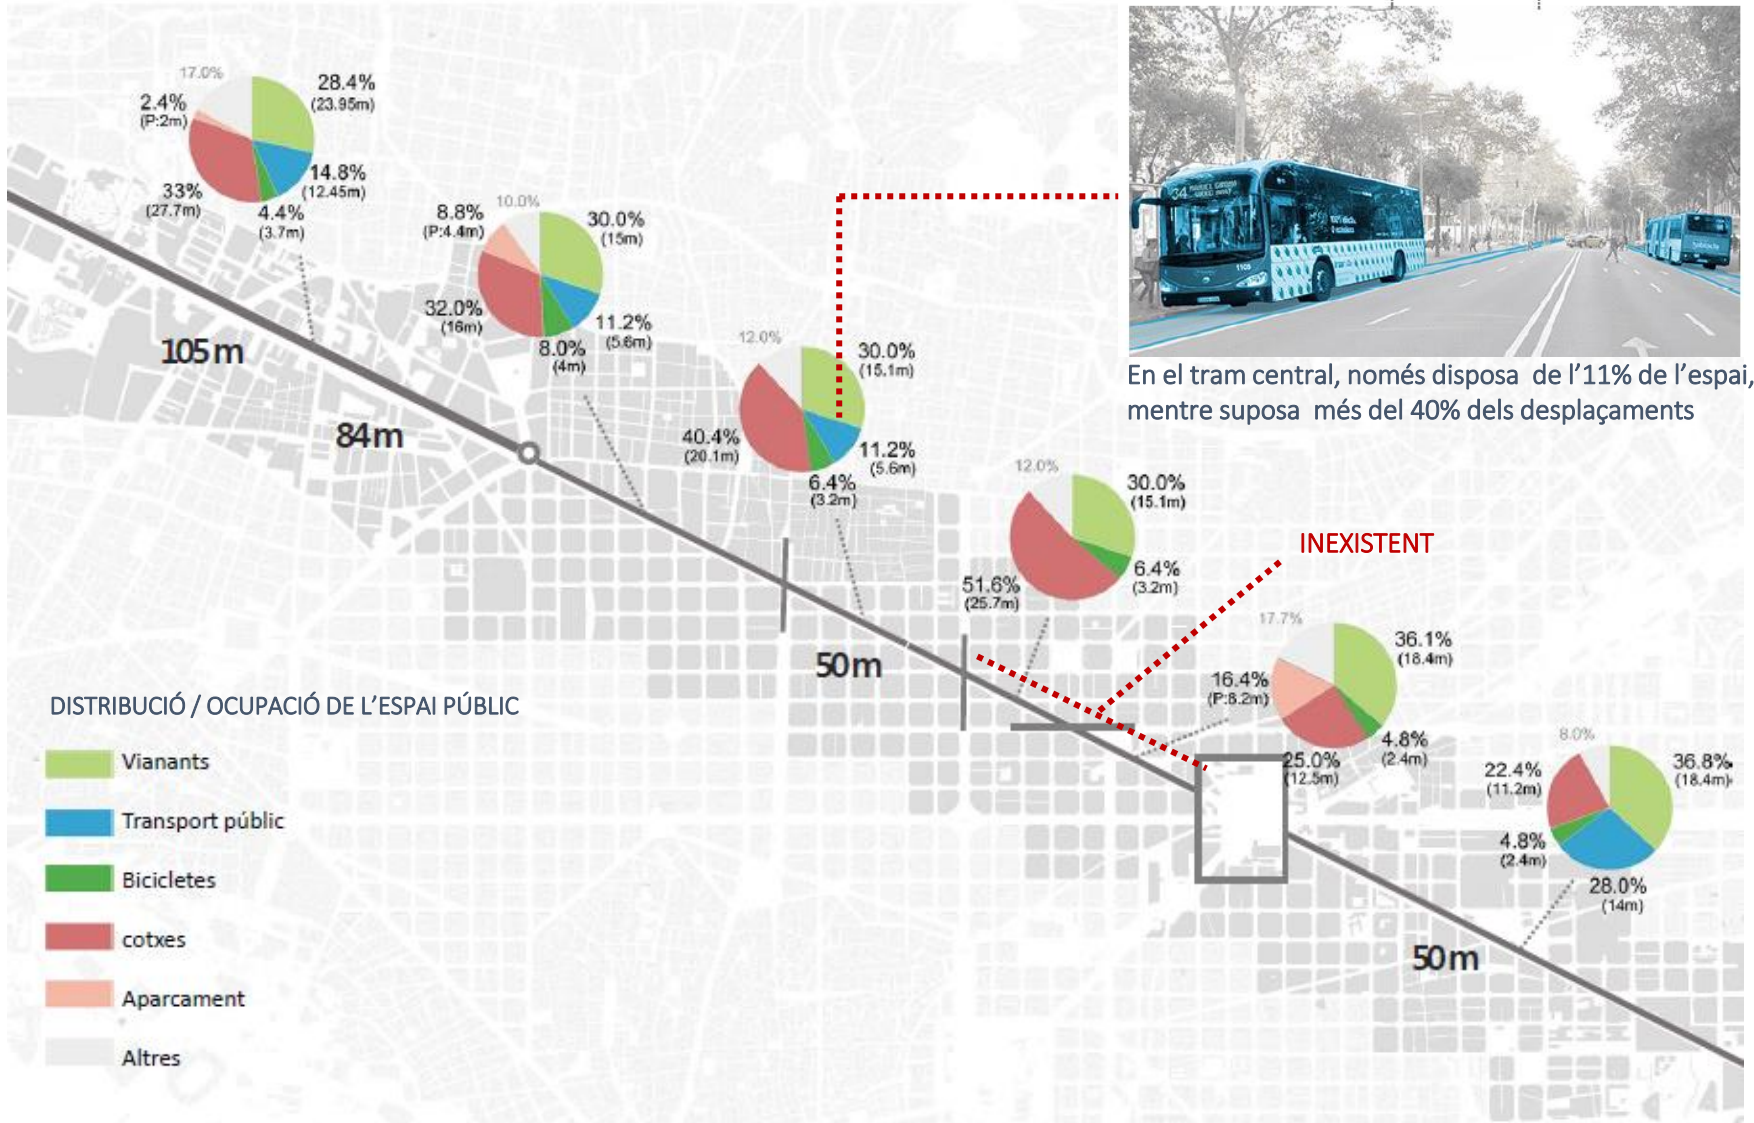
17.0%
2.4%
(P:2m)
28.4%
(23.95m)
14.8%
(12.45m)
33%
(27.7m)
4.4%
(3.7m)

8.8%
(P:4.4m)
10.0%
30.0%
(15m)
32.0%
(16m)
11.2%
(5.6m)
8.0%
(4m)

105m
84m

12.0%
30.0%
(15.1m)
40.4%
(20.1m)
11.2%
(5.6m)
6.4%
(3.2m)

En el tram central, només disposa de l'11% de l'espai, mentre suposa més del 40% dels desplaçaments

12.0%
30.0%
(15.1m)
6.4%
(3.2m)
51.6%
(25.7m)

INEXISTENT

50m

17.7%
36.1%
(18.4m)
16.4%
(P:8.2m)
4.8%
(2.4m)
25.0%
(12.5m)

8.0%
22.4%
(11.2m)
36.8%
(18.4m)
4.8%
(2.4m)
28.0%
(14m)

50m

DISTRIBUCIÓ / OCUPACIÓ DE L'ESPAI PÚBLIC
Vianants
Transport públic
Bicicletes
cotxes
Aparcament
Altres